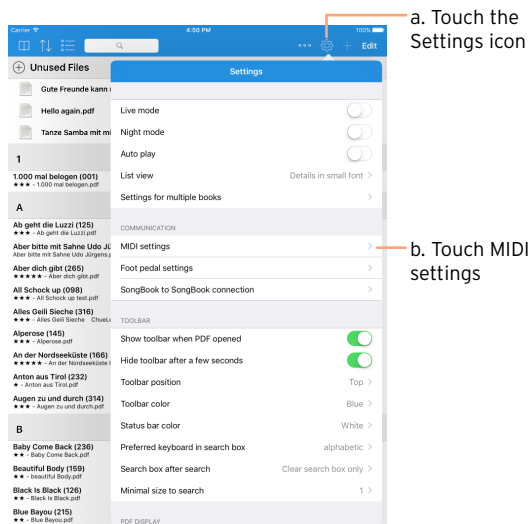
Carrier
4:50 PM
100%
Edit
a. Touch the Settings icon

Unused Files
Gute Freunde kann
Hello again.pdf
Tanze Samba mit mi

1
1.000 mal belogen (001)
★★★ - 1.000 mal belogen.pdf

A
Ab geht die Luzzi (125)
★★★ - Ab geht die Luzzi.pdf
Aber bitte mit Sahne Udo Jü
Aber bitte mit Sahne Udo Jürgens.p
Aber dich gibt (265)
★★★★★ - Aber dich gibt.pdf
All Schock up (098)
★★★ - All Schock up test.pdf
Alles Geili Sieche (316)
★★★ - Alles Geili Sieche ChueL
Alperose (145)
★★★ - Alperose.pdf
An der Nordseeküste (166)
★★★★★ - An der Nordseeküste
Anton aus Tirol (232)
★ - Anton aus Tirol.pdf
Augen zu und durch (314)
★★★ - Augen zu und durch.pdf

B
Baby Come Back (236)
★★ - Baby Come Back.pdf
Beautiful Body (159)
★★ - beautiful Body.pdf
Black is Black (126)
★★ - Black is Black.pdf
Blue Bayou (215)
★★ - Blue Bayou.pdf

Settings
Live mode
Night mode
Auto play
List view Details in small font
Settings for multiple books

COMMUNICATION
MIDI settings
Foot pedal settings
SongBook to SongBook connection

TOOLBAR
Show toolbar when PDF opened
Hide toolbar after a few seconds
Toolbar position Top
Toolbar color Blue
Status bar color White
Preferred keyboard in search box alphabetic
Search box after search Clear search box only
Minimal size to search 1

PDF DISPLAY

b. Touch MIDI settings